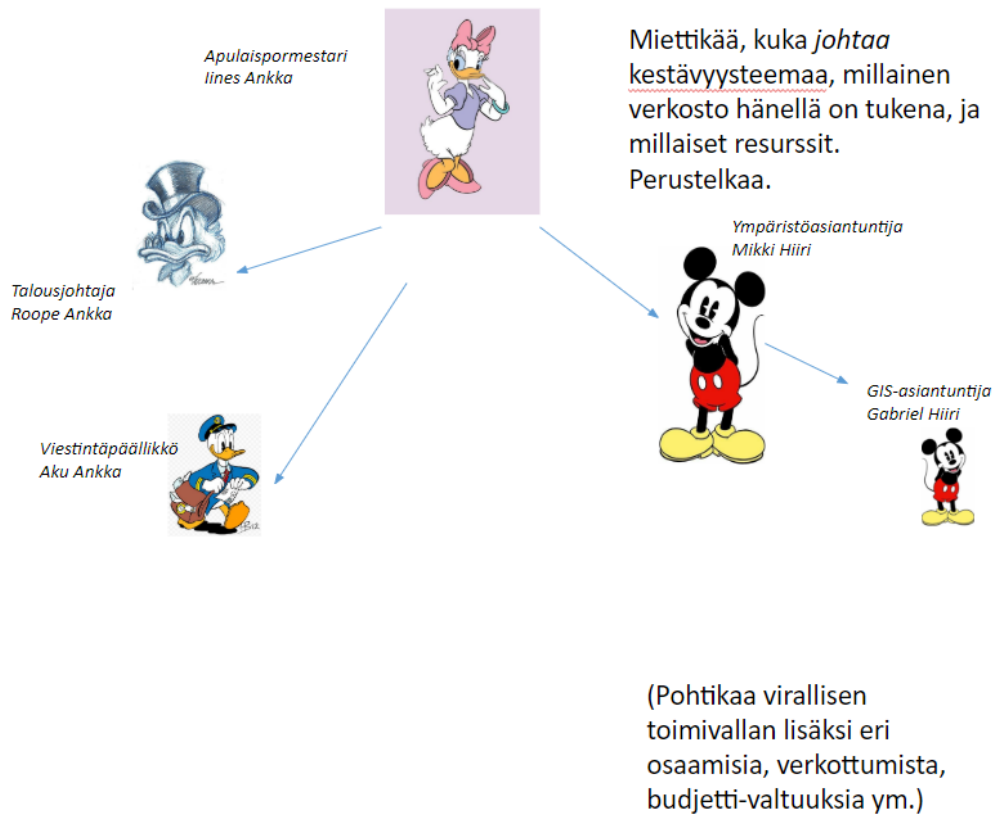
Apulaispormestari
Iines Ankka

Miettikää, kuka *johtaa* kestävyysteemaa, millainen verkosto hänellä on tukena, ja millaiset resurssit. Perustelkaa.

Talousjohtaja
Roope Ankka

Ympäristöasiantuntija
Mikki Hiiri

GIS-asiantuntija
Gabriel Hiiri

Viestintäpäällikkö
Aku Ankka

(Pohtikaa virallisen toimivallan lisäksi eri osaamisia, verkottumista, budjetti-valtuuksia ym.)